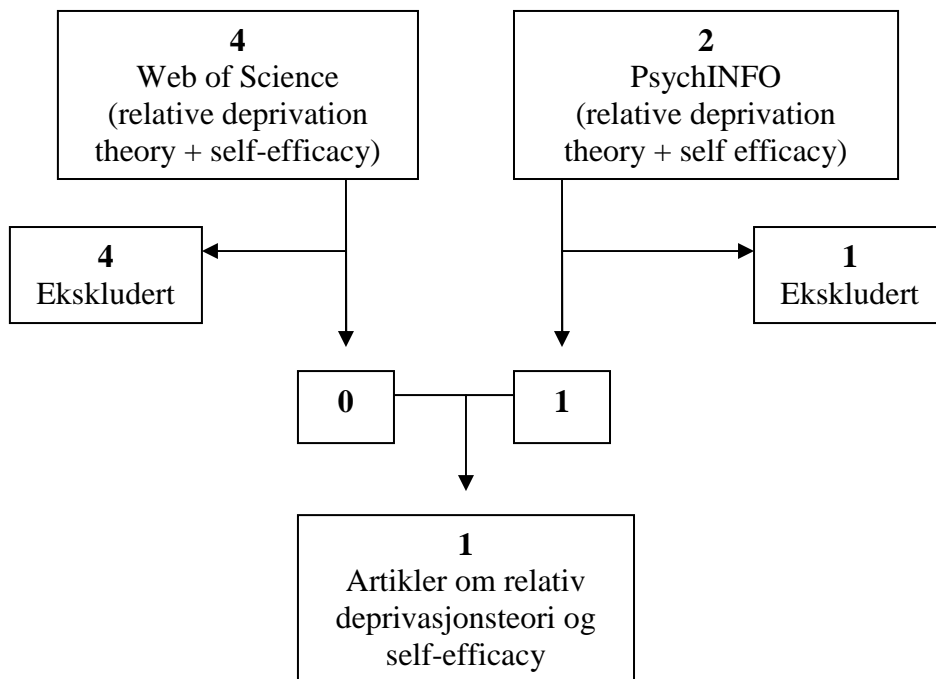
**4**
Web of Science
(relative deprivation theory + self-efficacy)

**2**
PsychINFO
(relative deprivation theory + self efficacy)

**4**
Ekskludert

**1**
Ekskludert

**0**

**1**

**1**
Artikler om relativ deprivasjonsteori og self-efficacy